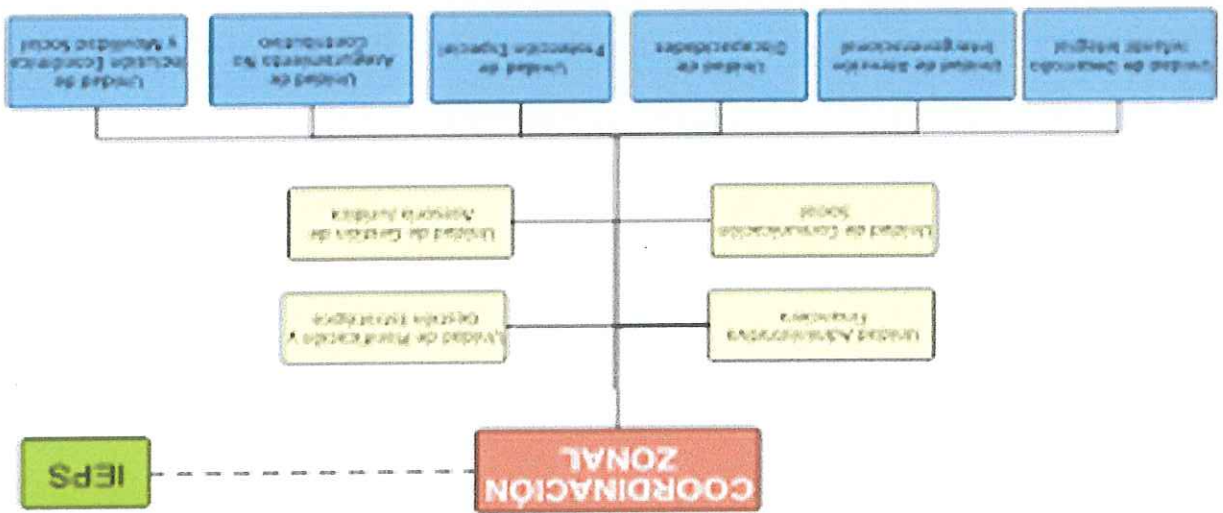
COORDINACIÓN ZONAL

IEPS

Unidad Administrativa Financiera

Unidad de Planificación y Gestión Estratégica

Unidad de Comunicación Social

Unidad de Gestión de Asesoría Jurídica

Unidad de Desarrollo Infantil Integral

Unidad de Atención Intergeneracional

Unidad de Discapacidades

Unidad de Protección Especial

Unidad de Aseguramiento No Contributivo

Unidad de Inclusión Económica y Movilidad Social